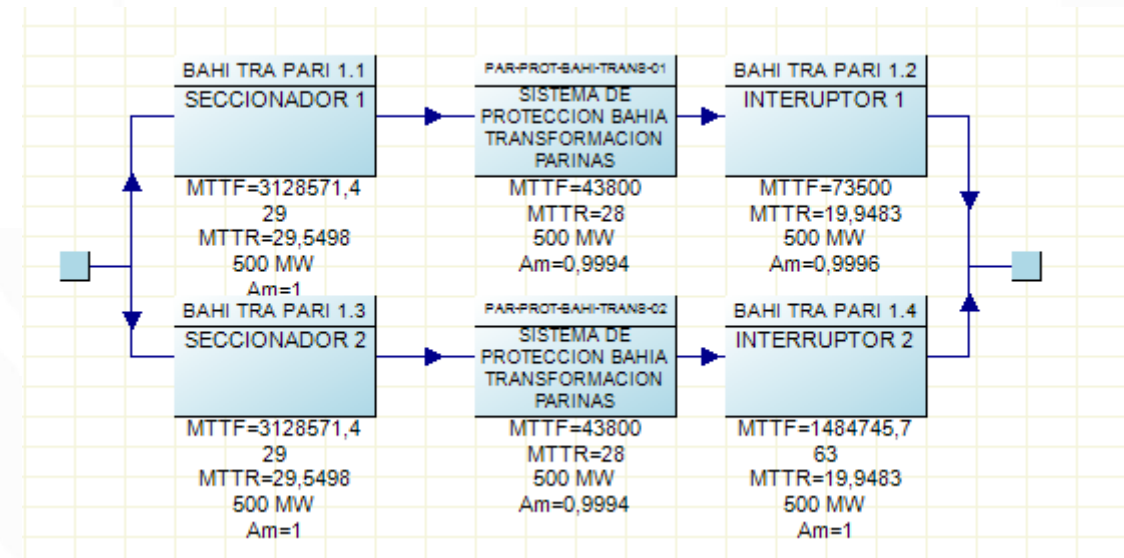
BAHI TRA PARI 1.1
SECCIONADOR 1
MTTF=3128571,4 29
MTTR=29,5498
500 MW
Am=1

PAR-PROT-BAHI-TRANS-01
SISTEMA DE PROTECCION BAHIA TRANSFORMACION PARINAS
MTTF=43800
MTTR=28
500 MW
Am=0,9994

BAHI TRA PARI 1.2
INTERUPTOR 1
MTTF=73500
MTTR=19,9483
500 MW
Am=0,9996

BAHI TRA PARI 1.3
SECCIONADOR 2
MTTF=3128571,4 29
MTTR=29,5498
500 MW
Am=1

PAR-PROT-BAHI-TRANS-02
SISTEMA DE PROTECCION BAHIA TRANSFORMACION PARINAS
MTTF=43800
MTTR=28
500 MW
Am=0,9994

BAHI TRA PARI 1.4
INTERRUPTOR 2
MTTF=1484745,7 63
MTTR=19,9483
500 MW
Am=1